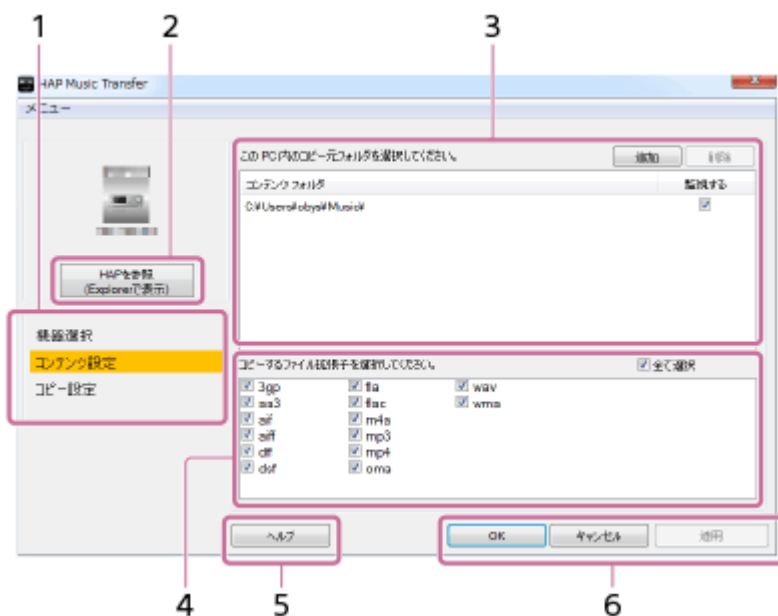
1
2
3
HAP Music Transfer
メニュー
HAPを参照
(Explorerで表示)
機器選択
コンテンツ設定
コピー設定
このPC内のコピー元フォルダを選択してください。
追加
削除
コンテンツフォルダ
監視する
C:¥Users¥obys¥Music¥
コピーするファイル拡張子を選択してください。
全て選択
3gp
aa3
aif
aiff
dff
dsf
fla
flac
m4a
mp3
mp4
oma
wav
wma
ヘルプ
OK
キャンセル
適用
4
5
6